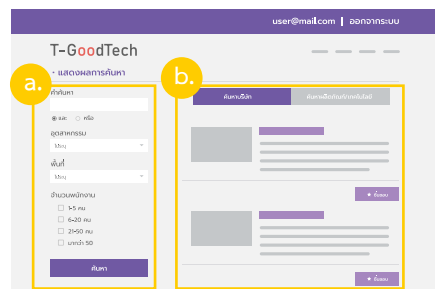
user@mail.com | ออกจากระบบ

T-GoodTech

a.

b.

• แสดงผลการค้นหา

คำค้นหา

และ หรือ

อุตสาหกรรม

ใดๆ

พื้นที่

ใดๆ

จำนวนพนักงาน

1-5 คน

6-20 คน

21-50 คน

มากกว่า 50

ค้นหา

ค้นหาบริษัท

ค้นหาเพื่อนร่วมงาน(เพิ่มไลฟ์)

ติดตาม

ติดตาม